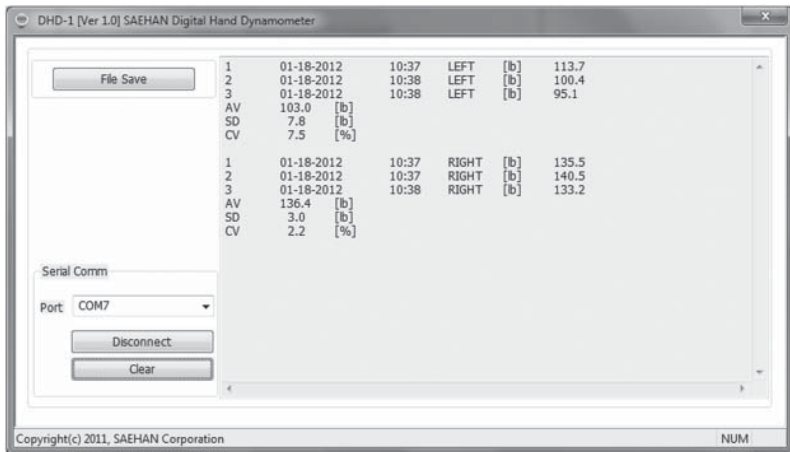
DHD-1 [Ver 1.0] SAEHAN Digital Hand Dynamometer

File Save

1 01-18-2012 10:37 LEFT [lb] 113.7
2 01-18-2012 10:38 LEFT [lb] 100.4
3 01-18-2012 10:38 LEFT [lb] 95.1
AV 103.0 [lb]
SD 7.8 [lb]
CV 7.5 [%]

1 01-18-2012 10:37 RIGHT [lb] 135.5
2 01-18-2012 10:37 RIGHT [lb] 140.5
3 01-18-2012 10:38 RIGHT [lb] 133.2
AV 136.4 [lb]
SD 3.0 [lb]
CV 2.2 [%]

Serial Comm

Port COM7

Disconnect

Clear

Copyright(c) 2011, SAEHAN Corporation

NUM